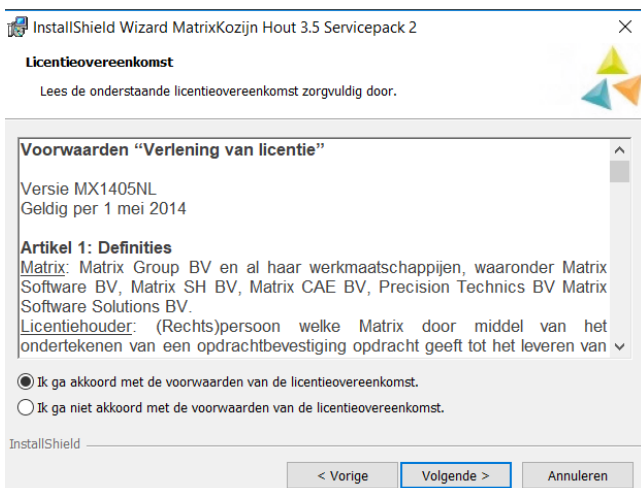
InstallShield Wizard MatrixKozijn Hout 3.5 Servicepack 2

×

Licentieovereenkomst

Lees de onderstaande licentieovereenkomst zorgvuldig door.

Voorwaarden “Verlening van licentie”

Versie MX1405NL
Geldig per 1 mei 2014

Artikel 1: Definities
Matrix: Matrix Group BV en al haar werkmaatschappijen, waaronder Matrix Software BV, Matrix SH BV, Matrix CAE BV, Precision Technics BV Matrix Software Solutions BV.
Licentiehouder: (Rechts)persoon welke Matrix door middel van het ondertekenen van een opdrachtbevestiging opdracht geeft tot het leveren van

Ik ga akkoord met de voorwaarden van de licentieovereenkomst.

Ik ga niet akkoord met de voorwaarden van de licentieovereenkomst.

InstallShield

< Vorige

Volgende >

Annuleren